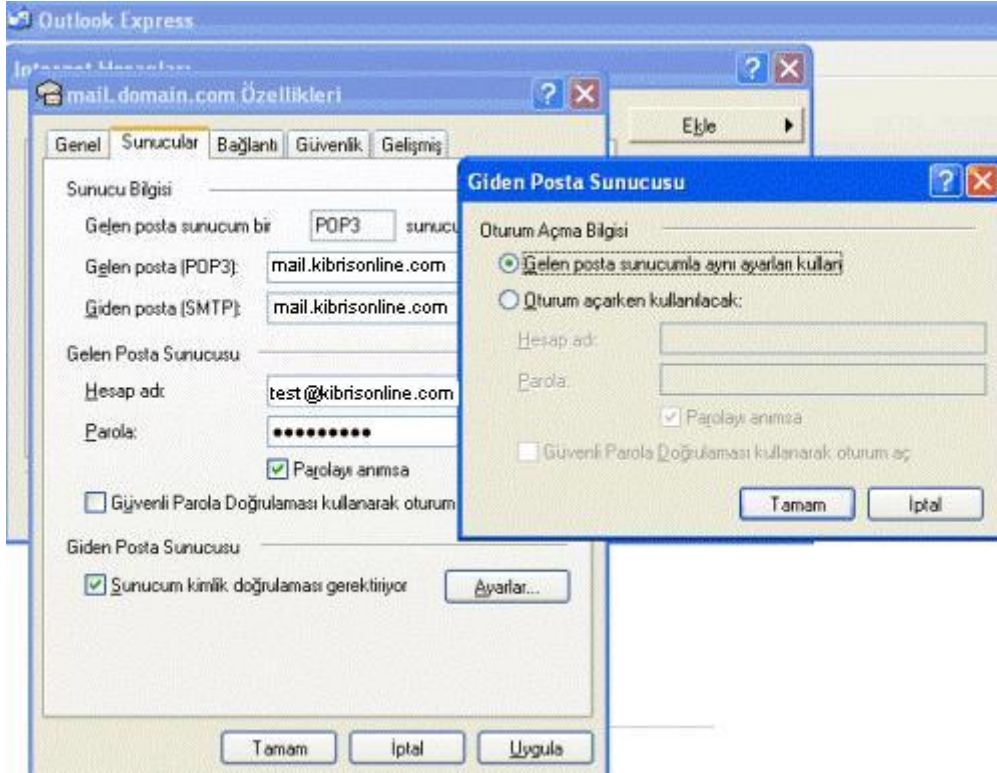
Outlook Express

Internet Hesapları

Ekle

mail.domain.com Özellikleri

Genel | Sunucular | Bağlantı | Güvenlik | Gelişmiş

Sunucu Bilgisi

Gelen posta sunucum bir POP3 sunucu

Gelen posta (POP3): mail.kibrisonline.com

Giden posta (SMTP): mail.kibrisonline.com

Gelen Posta Sunucusu

Hesap adı: test@kibrisonline.com

Parola: ••••••••••

Parolayı anımsa

Güvenli Parola Doğrulaması kullanarak oturum

Giden Posta Sunucusu

Sunucum kimlik doğrulaması gerektiriyor

Ayarlar...

Tamam | İptal | Uygula

Giden Posta Sunucusu

Oturum Açma Bilgisi

Gelen posta sunucumla aynı ayarları kullan

Oturum açarken kullanılacak:

Hesap adı:

Parola:

Parolayı anımsa

Güvenli Parola Doğrulaması kullanarak oturum aç

Tamam | İptal